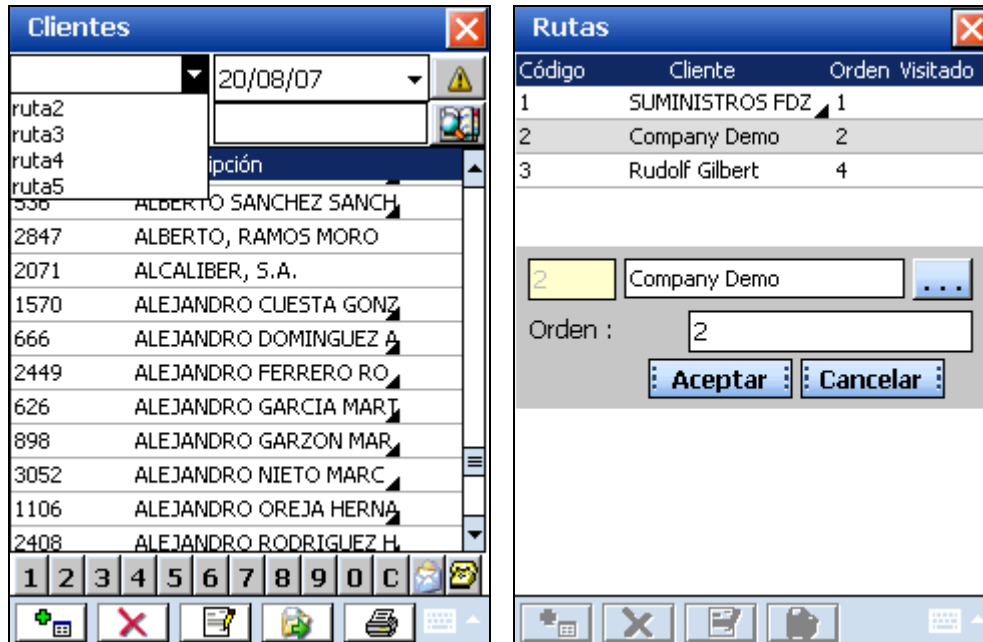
Clientes

20/08/07

ruta2
ruta3
ruta4
ruta5

ipción

| | |
|---|---|
| 536 | ALBERTO SANCHEZ SANCH |
| 2847 | ALBERTO, RAMOS MORO |
| 2071 | ALCALIBER, S.A. |
| 1570 | ALEJANDRO CUESTA GONZ |
| 666 | ALEJANDRO DOMINGUEZ A |
| 2449 | ALEJANDRO FERRERO RO |
| 626 | ALEJANDRO GARCIA MART |
| 898 | ALEJANDRO GARZON MAR |
| 3052 | ALEJANDRO NIETO MARC |
| 1106 | ALEJANDRO OREJA HERNA |
| 2408 | ALEJANDRO RODRIGUEZ H |

1 2 3 4 5 6 7 8 9 0 C

Rutas

| Código | Cliente | Orden | Visitado |
|---|---|---|---|
| 1 | SUMINISTROS FDZ | 1 | |
| 2 | Company Demo | 2 | |
| 3 | Rudolf Gilbert | 4 | |

2 Company Demo ...

Orden : 2

Aceptar Cancelar